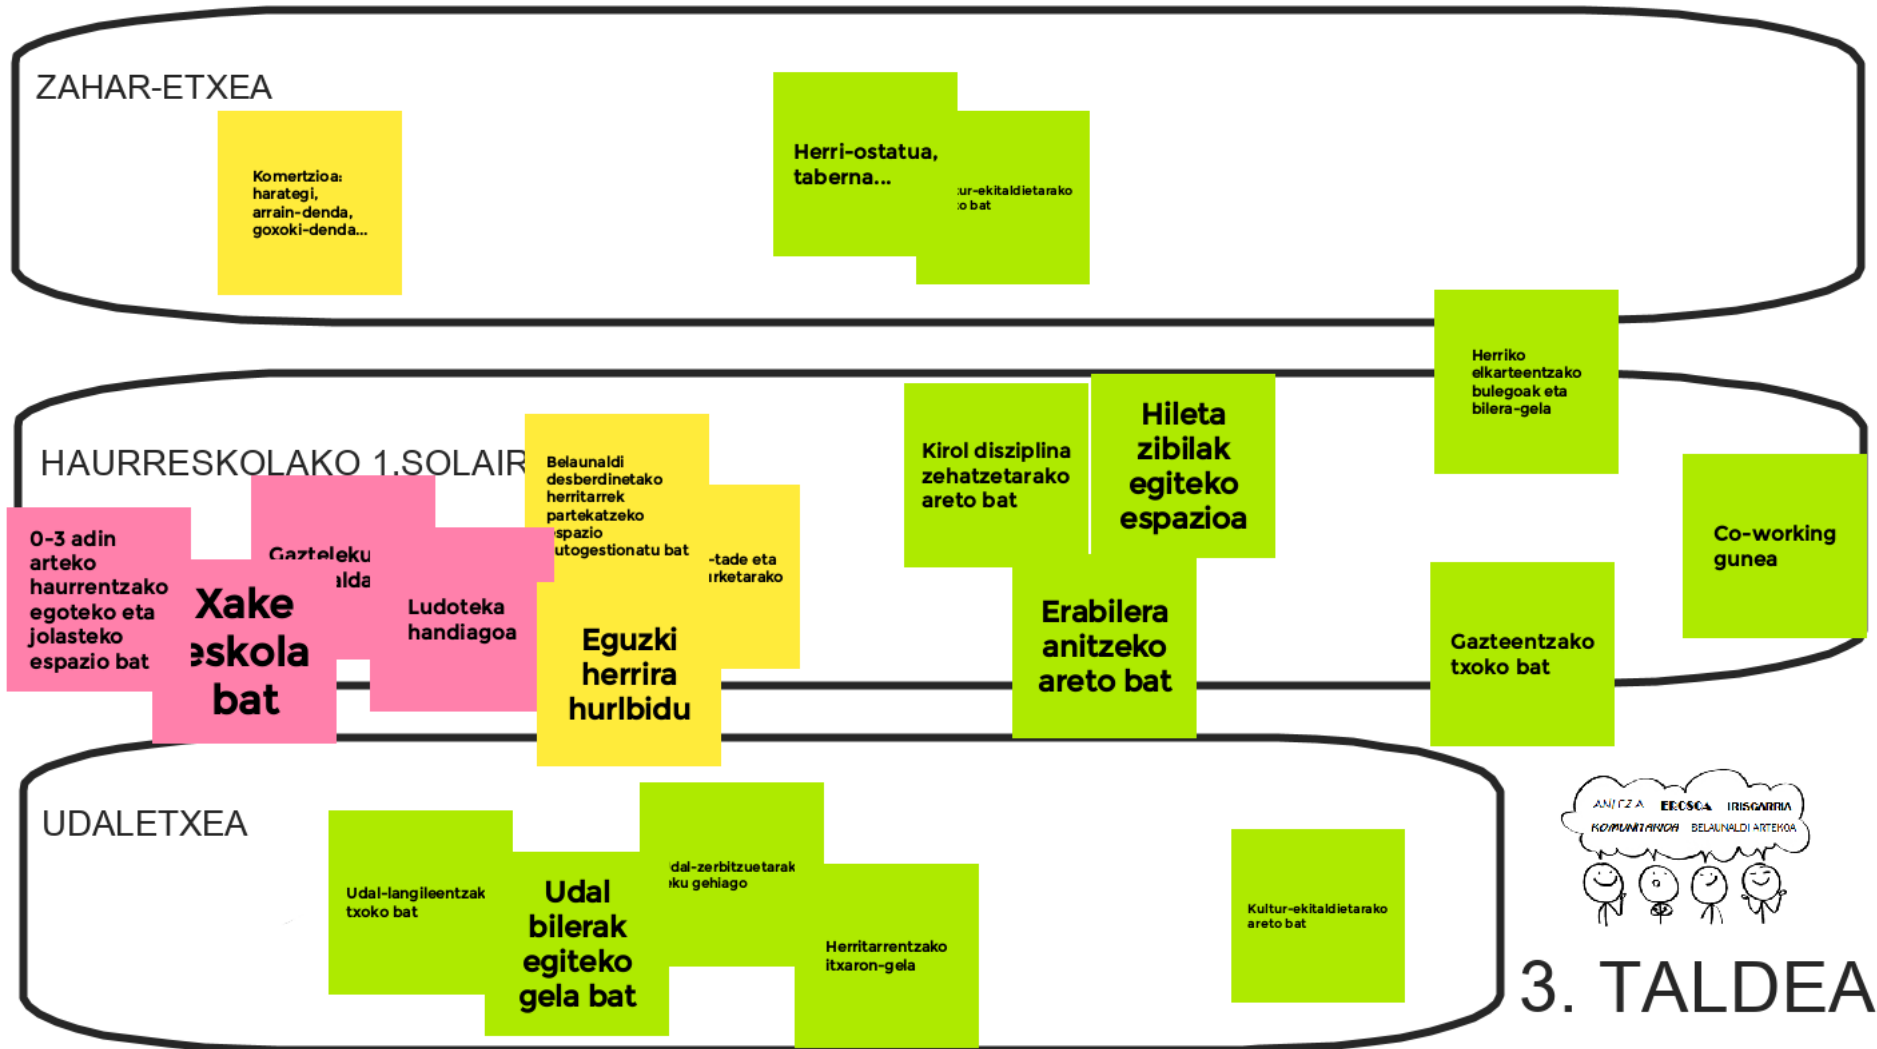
ZAHAR-ETXEA

Komertzioa: harategi, arrain-denda, goxoki-denda...

Herri-ostatua, taberna...

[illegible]ur-ekitaldietarako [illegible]o bat

Herriko elkarteentzako bulegoak eta bilera-gela

HAURRESKOLAKO 1.SOLAIR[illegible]

0-3 adin arteko haurrentzako egoteko eta jolasteko espazio bat

Gazteleku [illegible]lda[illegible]

Xake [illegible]eskola bat

Ludoteka handiagoa

Belaunaldi desberdinetako herritarrek partekatzeko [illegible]spazio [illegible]utogestionatu bat

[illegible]-tade eta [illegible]rketarako

Eguzki herrira hurlbidu

Kirol disziplina zehatzetarako areto bat

Hileta zibilak egiteko espazioa

Erabilera anitzeko areto bat

Co-working gunea

Gazteentzako txoko bat

UDALETXEA

Udal-langileentzak txoko bat

Udal bilerak egiteko gela bat

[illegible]dal-zerbitzuetarak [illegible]ku gehiago

Herritarrentzako itxaron-gela

Kultur-ekitaldietarako areto bat

ANITZA EROSOA IRISGARRIA KOMUNITARIOA BELAUNALDI ARTEKOA

3. TALDEA